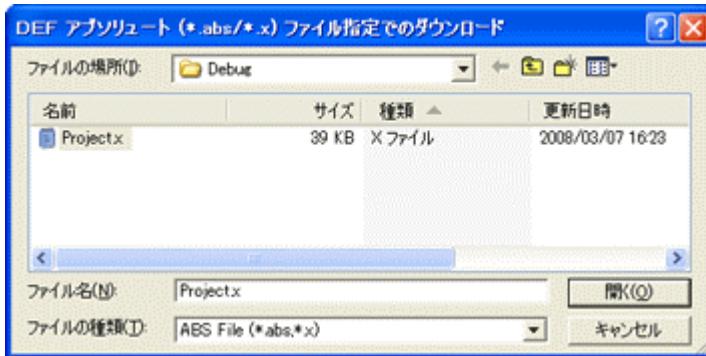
DEF アブソリュート (*.abs/*.x) ファイル指定でのダウンロード

ファイルの場所(I): Debug

| 名前 | サイズ | 種類 | 更新日時 |
|---|---|---|---|
| Project.x | 39 KB | X ファイル | 2008/03/07 16:23 |

ファイル名(N): Project.x

開く(O)

ファイルの種類(T): ABS File (*.abs,*.x)

キャンセル